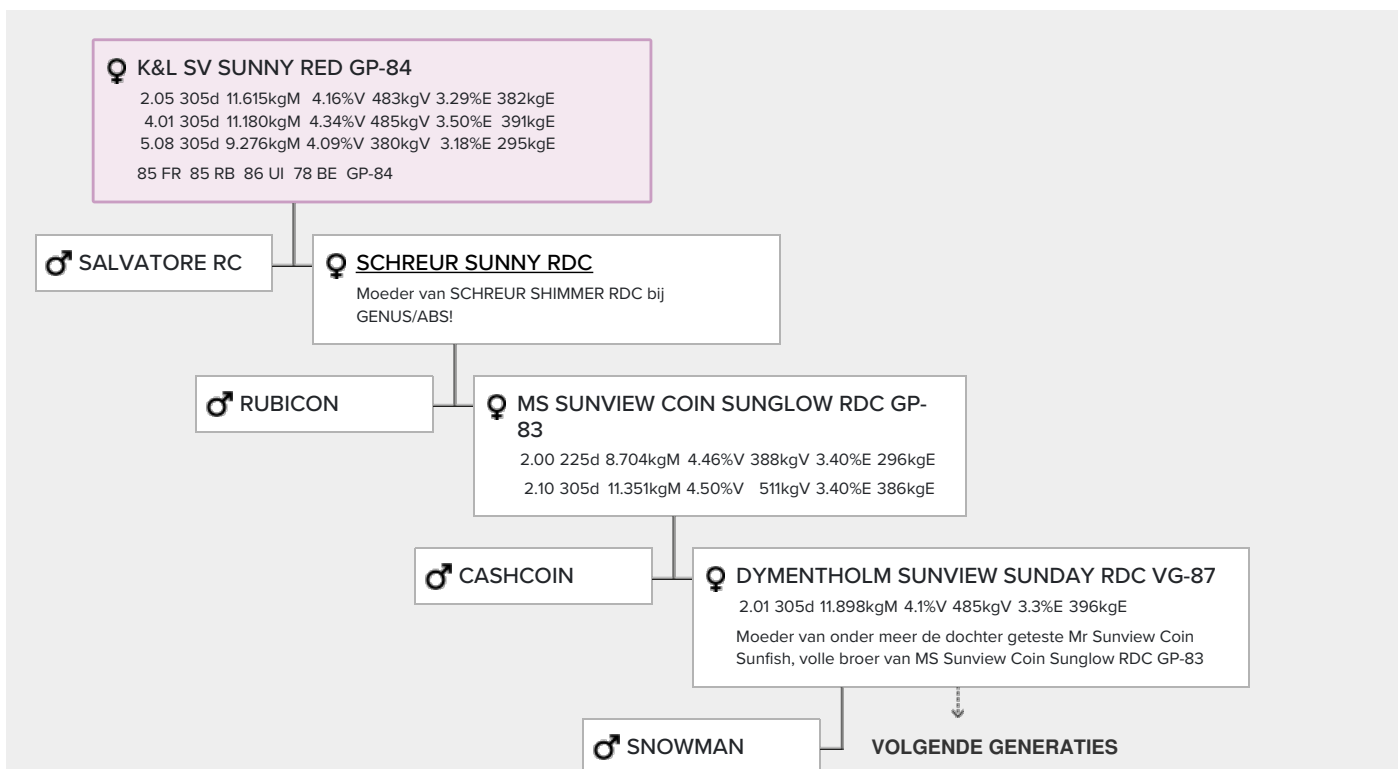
♀ K&L SV SUNNY RED GP-84
2.05 305d 11.615kgM 4.16%V 483kgV 3.29%E 382kgE
4.01 305d 11.180kgM 4.34%V 485kgV 3.50%E 391kgE
5.08 305d 9.276kgM 4.09%V 380kgV 3.18%E 295kgE
85 FR 85 RB 86 UI 78 BE GP-84

♂ SALVATORE RC

♀ SCHREUR SUNNY RDC
Moeder van SCHREUR SHIMMER RDC bij GENUS/ABS!

♂ RUBICON

♀ MS SUNVIEW COIN SUNGLOW RDC GP-83
2.00 225d 8.704kgM 4.46%V 388kgV 3.40%E 296kgE
2.10 305d 11.351kgM 4.50%V 511kgV 3.40%E 386kgE

♂ CASHCOIN

♀ DYMENTHOLM SUNVIEW SUNDAY RDC VG-87
2.01 305d 11.898kgM 4.1%V 485kgV 3.3%E 396kgE
Moeder van onder meer de dochter geteste Mr Sunview Coin Sunfish, volle broer van MS Sunview Coin Sunglow RDC GP-83

♂ SNOWMAN

VOLGENDE GENERATIES